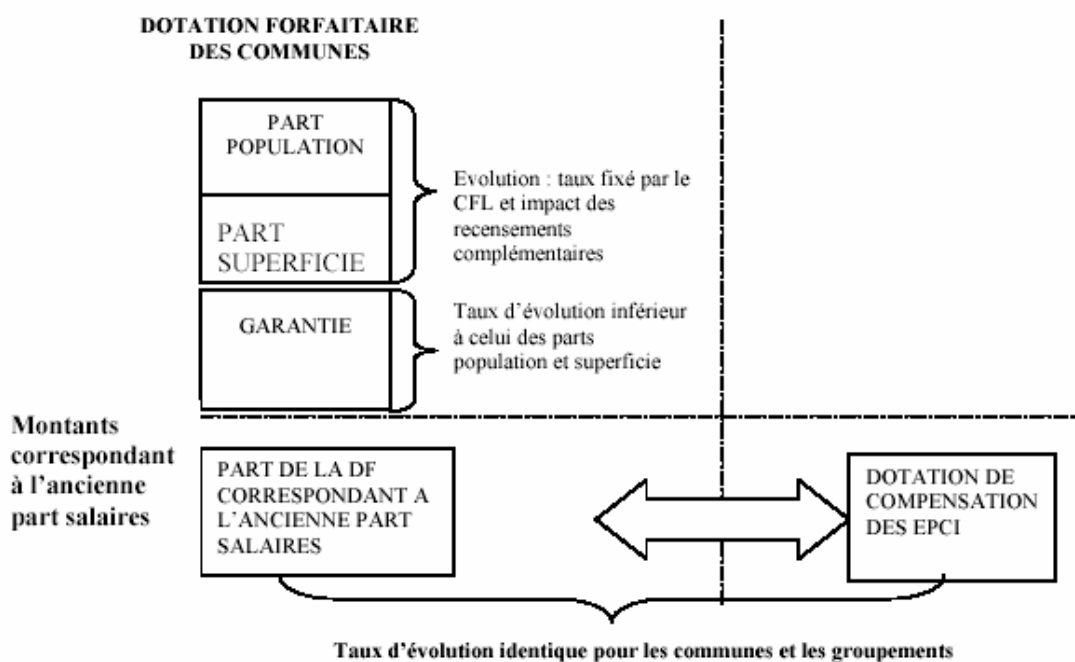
DOTATION FORFAITAIRE DES COMMUNES

PART POPULATION

PART SUPERFICIE

Evolution : taux fixé par le CFL et impact des recensements complémentaires

GARANTIE

Taux d'évolution inférieur à celui des parts population et superficie

Montants correspondant à l'ancienne part salaires

PART DE LA DF CORRESPONDANT A L'ANCIENNE PART SALAIRES

DOTATION DE COMPENSATION DES EPCI

Taux d'évolution identique pour les communes et les groupements